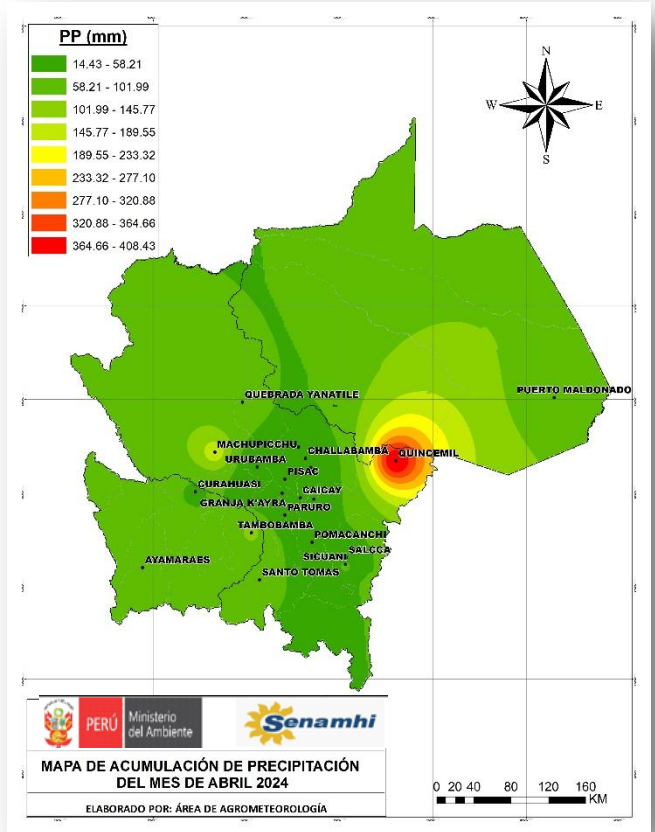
PP (mm)

14.43 - 58.21
58.21 - 101.99
101.99 - 145.77
145.77 - 189.55
189.55 - 233.32
233.32 - 277.10
277.10 - 320.88
320.88 - 364.66
364.66 - 408.43

N
W
E
S

QUEBRADA YANATILE
PUERTO MALDONADO
MACHUPICCHU
CHALLABAMBA
QUINCEMIL
URUBAMBA
PISAC
CURAHUASI
CAICAY
GRANJA K'AYRA
PARURO
TAMBOBAMBA
POMACANCHI
AYAMARAES
SICUANI
SALCCA
SANTO TOMAS

PERÚ Ministerio del Ambiente
Senamhi

MAPA DE ACUMULACIÓN DE PRECIPITACIÓN DEL MES DE ABRIL 2024

ELABORADO POR: ÁREA DE AGROMETEOROLOGÍA

0 20 40 80 120 160 KM